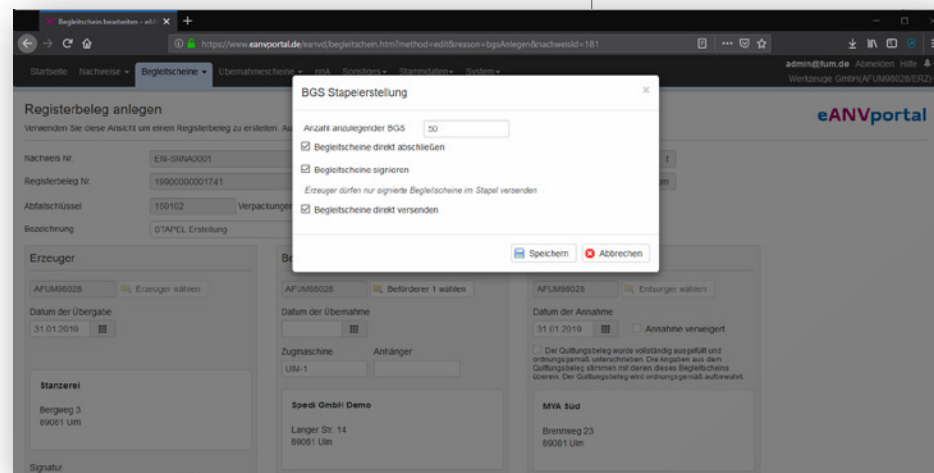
Begleitschein bearbeiten - eAN ×

https://www.eanvportal.de/eanvd/begleitschein.htm?method=edit&reason=bgsAnlegen&nachweisId=181

Startseite Nachweise ▾ Begleitscheine ▾ Übernahmescheine ▾ npA Sonstiges ▾ Stammdaten ▾ System ▾

admin@fum.de Abmelden Hilfe
Werkzeuge GmbH(AFUM98028/ERZ)

Registerbeleg anlegen

Verwenden Sie diese Ansicht um einen Registerbeleg zu erstellen. Au

eANVportal

Nachweis Nr. ENI-SNNA0001

Registerbeleg Nr. 19900000001741

Abfallschlüssel 150102 Verpackungen

Bezeichnung STAPEL Erstellung

Erzeuger

AFUM98028 Erzeuger wählen

Datum der Übergabe

31.01.2019

Stanzerei

Bergweg 3
89081 Ulm

Signatur

AFUM98028 Beförderer 1 wählen

Datum der Übernahme

Zugmaschine Anhänger

UM-1

Spedi GmbH Demo

Langer Str. 14
89081 Ulm

AFUM98028 Entsorger wählen

Datum der Annahme

31.01.2019 Annahme verweigert

Der Quittungsbeleg wurde vollständig ausgefüllt und ordnungsgemäß unterschrieben. Die Angaben aus dem Quittungsbeleg stimmen mit denen dieses Begleitscheins überein. Der Quittungsbeleg wird ordnungsgemäß aufbewahrt.

MVA Süd

Brennweg 23
89081 Ulm

BGS Stapelerstellung ×

Anzahl anzulegender BGS 50

Begleitscheine direkt abschließen

Begleitscheine signieren

Erzeuger dürfen nur signierte Begleitscheine im Stapel versenden

Begleitscheine direkt versenden

Speichern Abbrechen